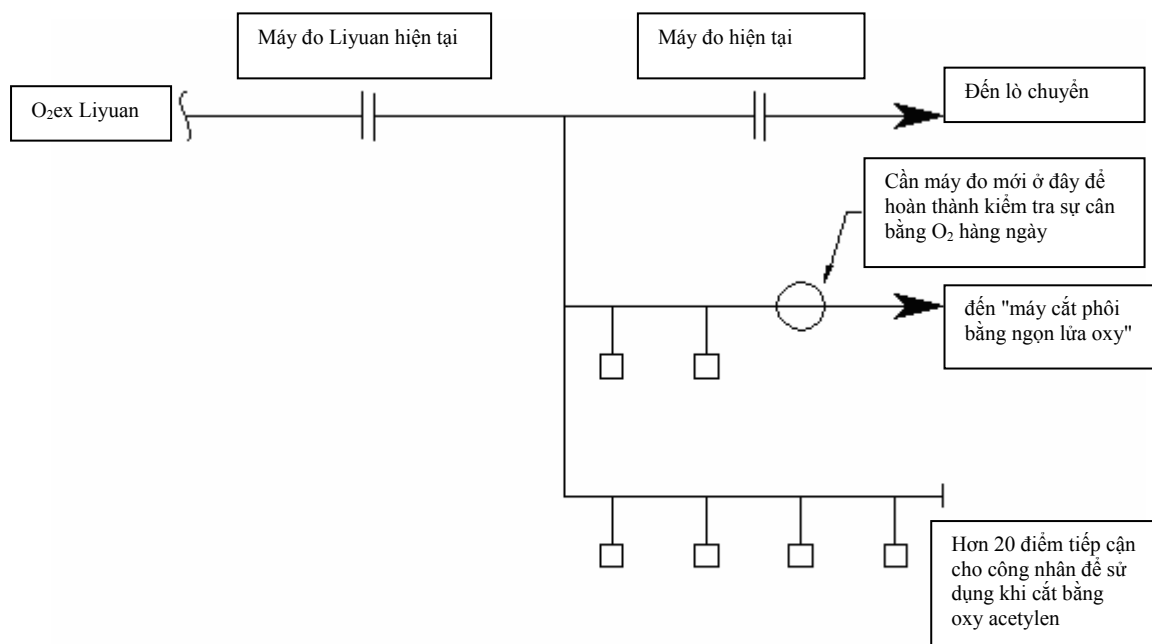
Máy đo Liyuan hiện tại

Máy đo hiện tại

$O_2$ex Liyuan

Đến lò chuyển

Cần máy đo mới ở đây để hoàn thành kiểm tra sự cân bằng $O_2$ hàng ngày

đến "máy cắt phôi bằng ngọn lửa oxy"

Hơn 20 điểm tiếp cận cho công nhân để sử dụng khi cắt bằng oxy acetylen